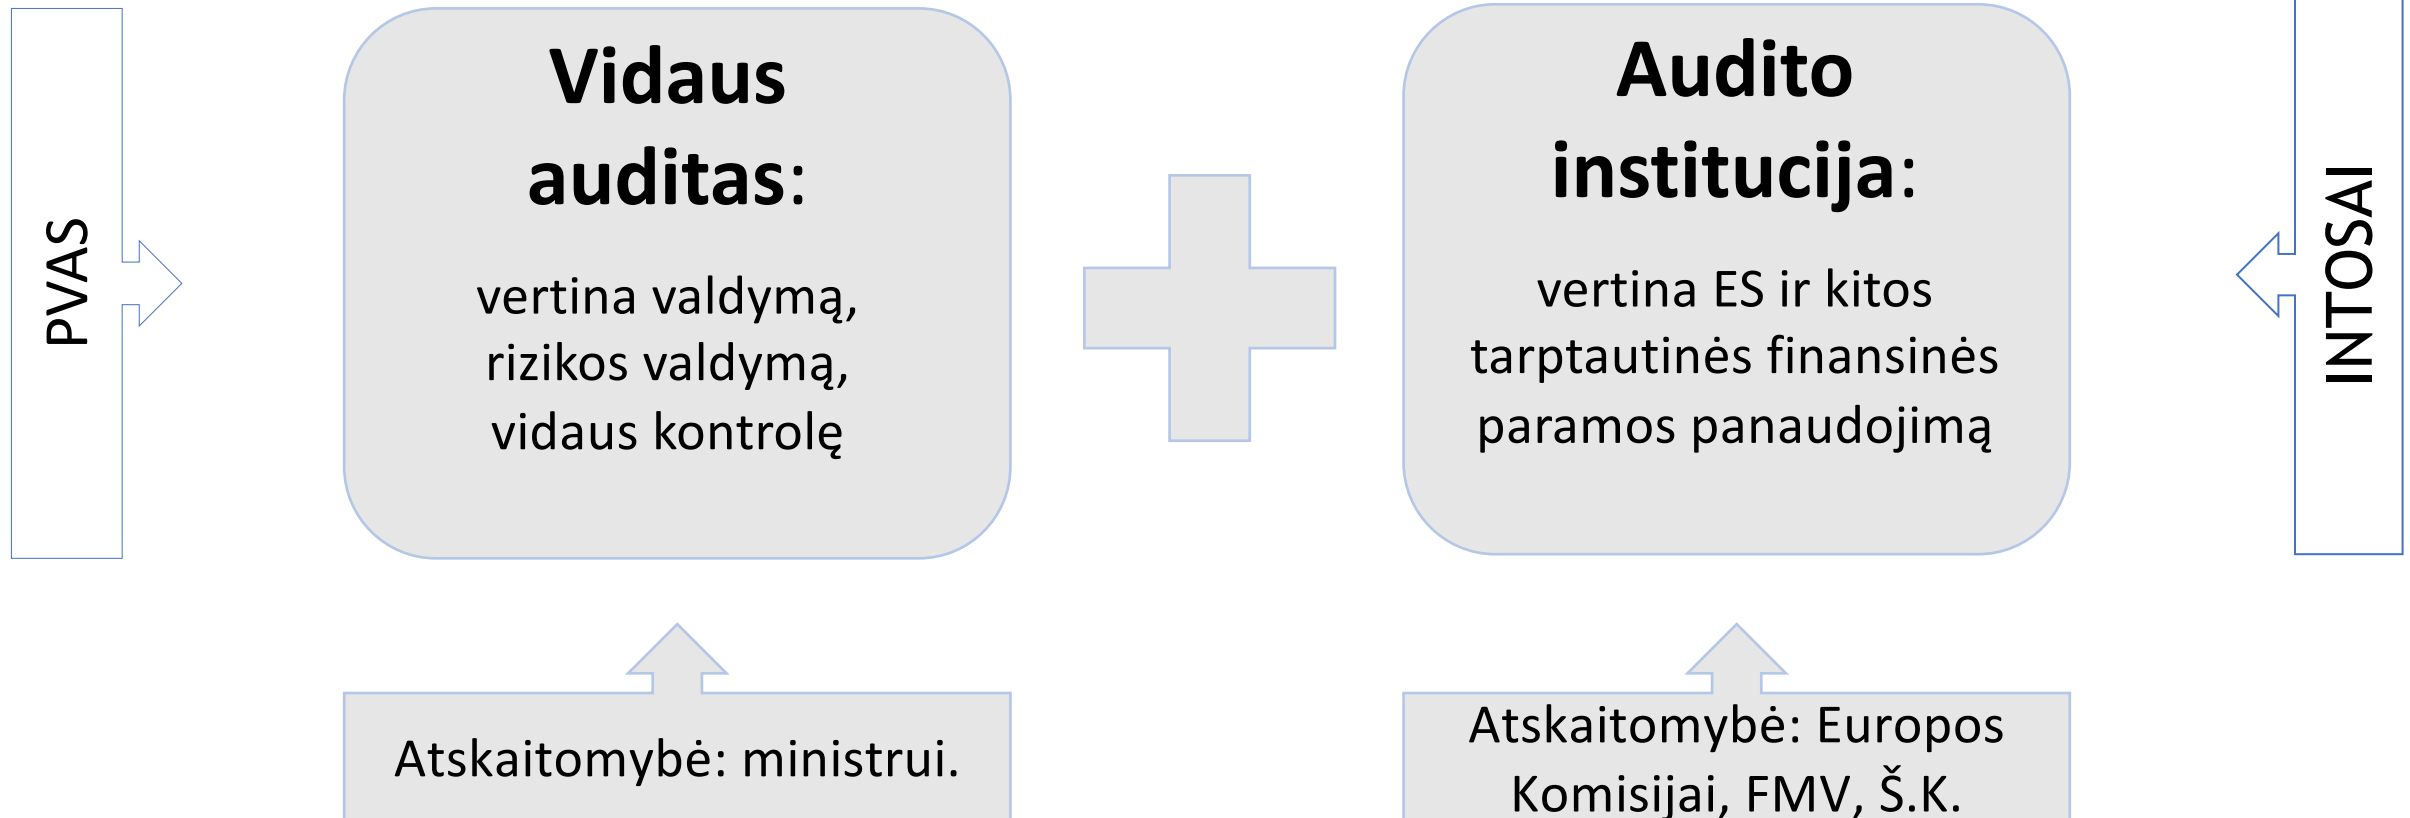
PVAS

Vidaus auditas:

vertina valdymą, rizikos valdymą, vidaus kontrolę

Audito institucija:

vertina ES ir kitos tarptautinės finansinės paramos panaudojimą

INTOSAI

Atskaitomybė: ministrui.

Atskaitomybė: Europos Komisijai, FMV, Š.K.